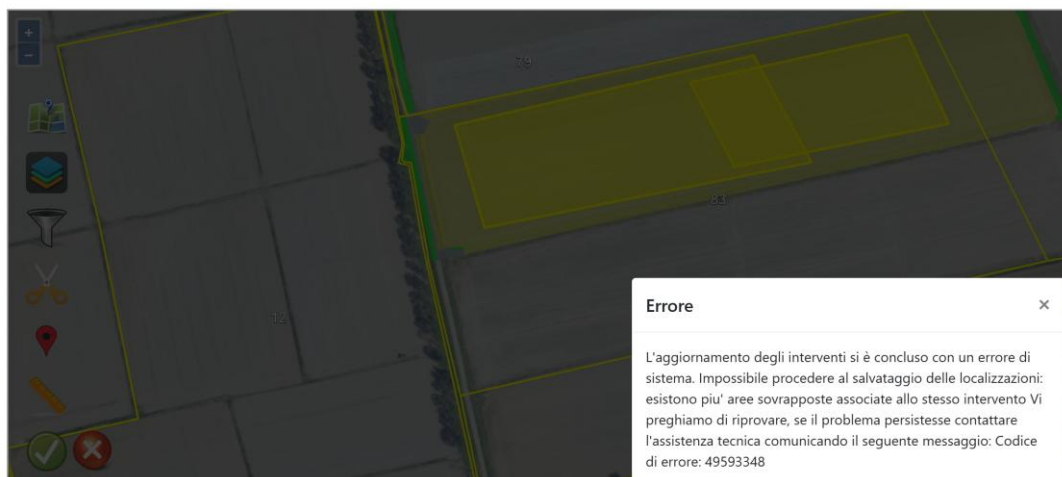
+
−

79

63

12

Errore ×

L'aggiornamento degli interventi si è concluso con un errore di sistema. Impossibile procedere al salvataggio delle localizzazioni: esistono piu' aree sovrapposte associate allo stesso intervento Vi preghiamo di riprovare, se il problema persistesse contattare l'assistenza tecnica comunicando il seguente messaggio: Codice di errore: 49593348